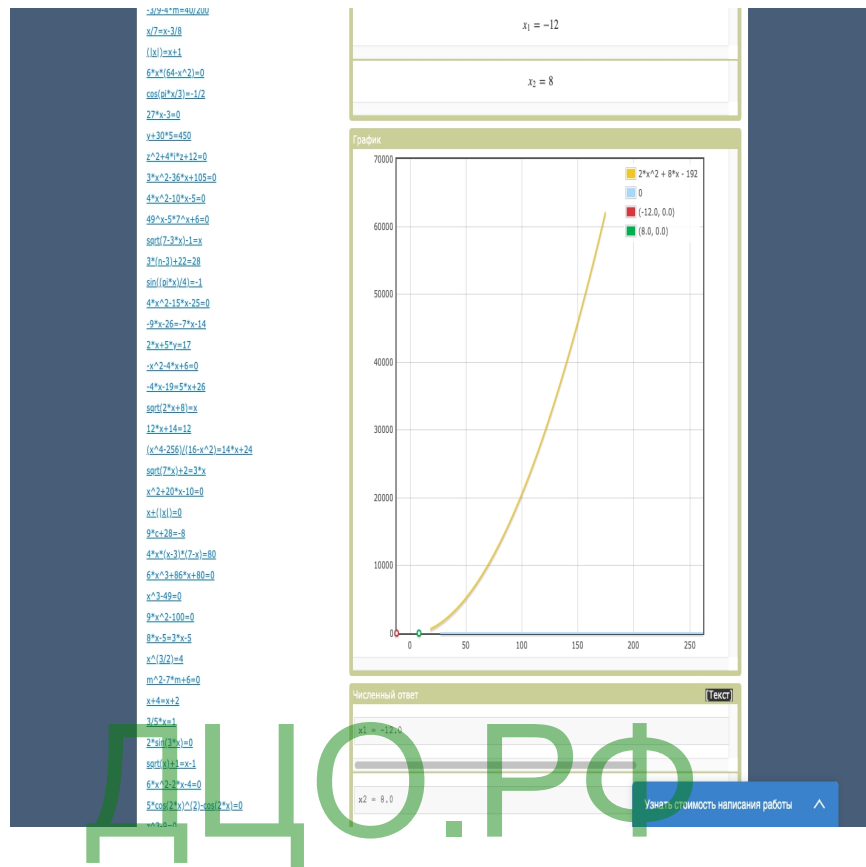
-3/9-4*m=40/200
x/7=x-3/8
(|x|)=x+1
6*x*(64-x^2)=0
cos(pi*x/3)=-1/2
27*x-3=0
y+30*5=450
z^2+4*i*z+12=0
3*x^2-36*x+105=0
4*x^2-10*x-5=0
49^x-5*7^x+6=0
sqrt(7-3*x)-1=x
3*(n-3)+22=28
sin((pi*x)/4)=-1
4*x^2-15*x-25=0
-9*x-26=-7*x-14
2*x+5*y=17
-x^2-4*x+6=0
-4*x-19=5*x+26
sqrt(2*x+8)=x
12*x+14=12
(x^4-256)/(16-x^2)=14*x+24
sqrt(7*x)+2=3*x
x^2+20*x-10=0
x+(|x|)=0
9*c+28=-8
4*x*(x-3)*(7-x)=60
6*x^3+86*x+80=0
x^3-49=0
9*x^2-100=0
8*x-5=3*x-5
x^(3/2)=4
m^2-7*m+6=0
x+4=x+2
3/5*x=1
2*sin(3*x)=0
sqrt(x)+1=x-1
6*x^2-2*x-4=0
5*cos(2*x)^(2)-cos(2*x)=0

$x_1 = -12$

$x_2 = 8$

График

2*x^2 + 8*x - 192
0
(-12.0, 0.0)
(8.0, 0.0)

70000
60000
50000
40000
30000
20000
10000
0
0
50
100
150
200
250

Численный ответ
[Текст]

x1 = -12.0

x2 = 8.0

Узнать стоимость написания работы

ДЦО.РФ